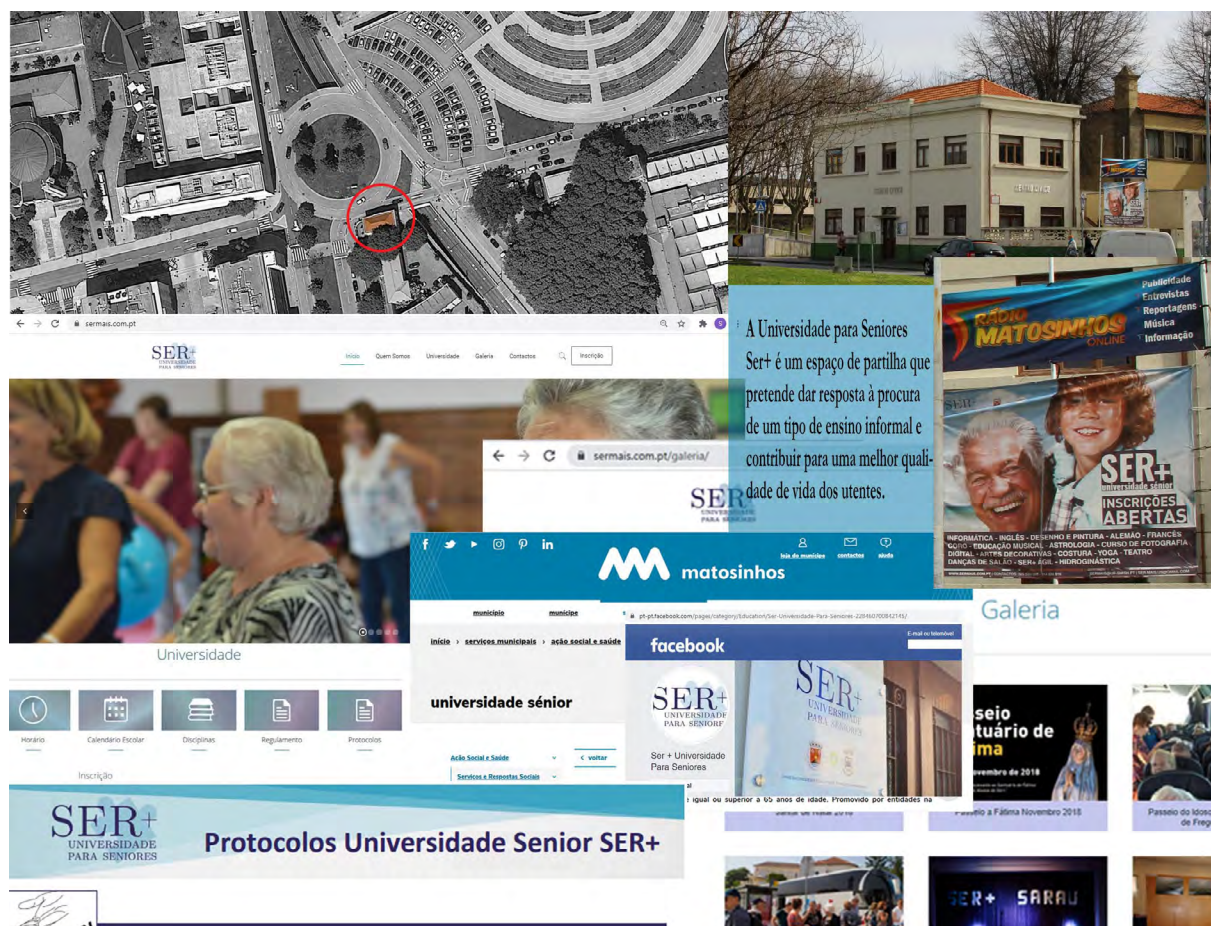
sermais.com.pt

SER+ UNIVERSIDADE PARA SENIORES

Início Quem Somos Universidade Galeria Contactos Inscrição

sermais.com.pt/galeria/

SER

A Universidade para Seniores Ser+ é um espaço de partilha que pretende dar resposta à procura de um tipo de ensino informal e contribuir para uma melhor qualidade de vida dos utentes.

RÁDIO MATOSINHOS ONLINE

Publicidade
Entrevistas
Reportagens
Música
Informação

SER+ universidade sénior
INSCRIÇÕES ABERTAS

INFORMÁTICA - INGLÊS - DESENHO E PINTURA - ALEMÃO - FRANCÊS
CORO - EDUCAÇÃO MUSICAL - ASTROLOGIA - CURSO DE FOTOGRAFIA
DIGITAL - ARTES DECORATIVAS - COSTURA - YOGA - TEATRO
DANÇAS DE SALÃO - SER+ ÁGIL - HIDROGINÁSTICA

matosinhos

loja do munícipe contactos ajuda

município munícipe

pt-pt.facebook.com/pages/category/Education/Ser-Universidade-Para-Seniores-

início › serviços municipais › ação social e saúde

facebook

E-mail ou telemóvel

universidade sénior

SER+ UNIVERSIDADE PARA SENIORES

Ser + Universidade Para Seniores

Ação Social e Saúde

Serviços e Respostas Sociais

voltar

igual ou superior a 65 anos de idade. Promovido por entidades na

Galeria

Passeio Santuário de Fátima Novembro de 2018

Passeio a Fátima Novembro 2018

Passeio do Idoso de Freg

Universidade

Horário Calendário Escolar Disciplinas Regulamento Protocolos

Inscrição

SER+ UNIVERSIDADE PARA SENIORES

Protocolos Universidade Senior SER+

SER+ SARAU